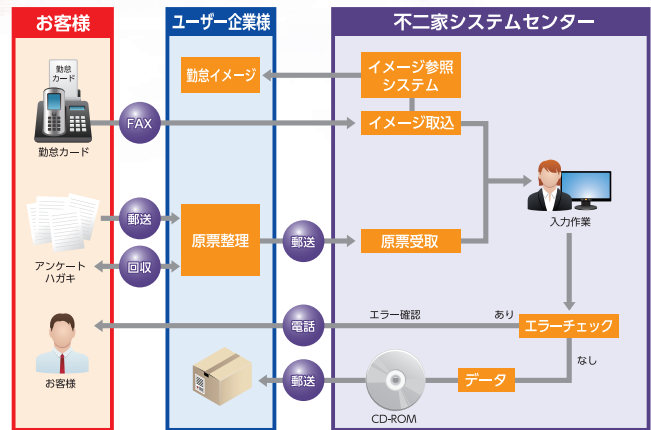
お客様

ユーザー企業様

不二家システムセンター

勤怠カード

勤怠イメージ

イメージ参照システム

FAX

イメージ取込

勤怠カード

入力作業

郵送

原票整理

郵送

原票受取

アンケートハガキ

回収

エラー確認

あり

電話

エラーチェック

お客様

なし

郵送

データ

CD-ROM